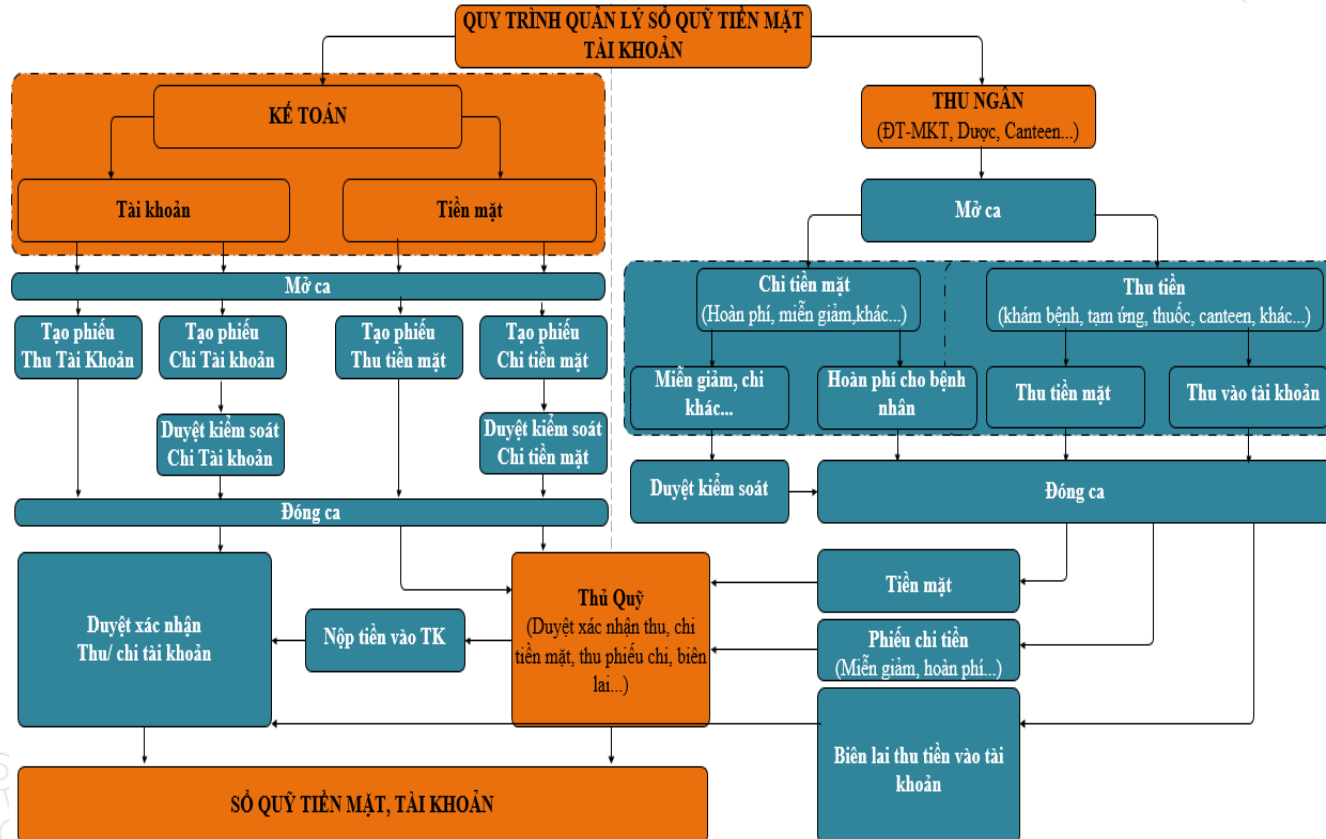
QUY TRÌNH QUẢN LÝ SỔ QUỸ TIỀN MẶT TÀI KHOẢN

KẾ TOÁN

Tài khoản

Tiền mặt

Mở ca

Tạo phiếu Thu Tài Khoản

Tạo phiếu Chi Tài khoản

Tạo phiếu Thu tiền mặt

Tạo phiếu Chi tiền mặt

Duyệt kiểm soát Chi Tài khoản

Duyệt kiểm soát Chi tiền mặt

Đóng ca

Duyệt xác nhận Thu/ chi tài khoản

Nộp tiền vào TK

Thủ Quỹ (Duyệt xác nhận thu, chi tiền mặt, thu phiếu chi, biên lai...)

SỔ QUỸ TIỀN MẶT, TÀI KHOẢN

THU NGÂN (ĐT-MKT, Dược, Canteen...)

Mở ca

Chi tiền mặt (Hoàn phí, miễn giảm,khác...)

Thu tiền (khám bệnh, tạm ứng, thuốc, canteen, khác...)

Miễn giảm, chi khác...

Hoàn phí cho bệnh nhân

Thu tiền mặt

Thu vào tài khoản

Duyệt kiểm soát

Đóng ca

Tiền mặt

Phiếu chi tiền (Miễn giảm, hoàn phí...)

Biên lai thu tiền vào tài khoản